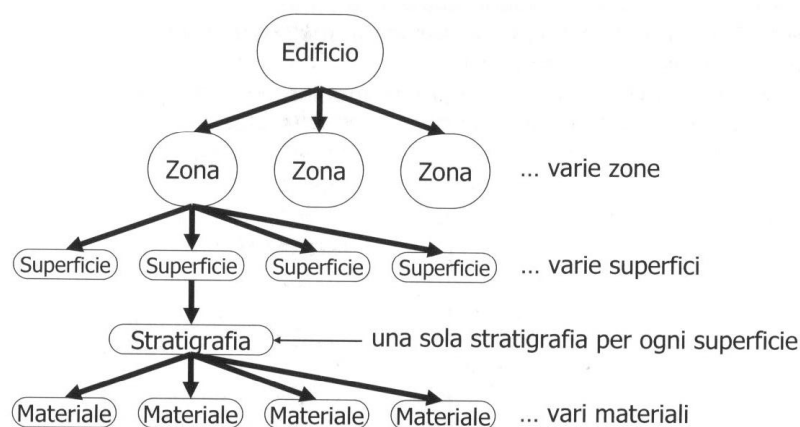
Edificio

Zona

Zona

Zona

... varie zone

Superficie

Superficie

Superficie

Superficie

... varie superfici

Stratigrafia

una sola stratigrafia per ogni superficie

Materiale

Materiale

Materiale

Materiale

... vari materiali